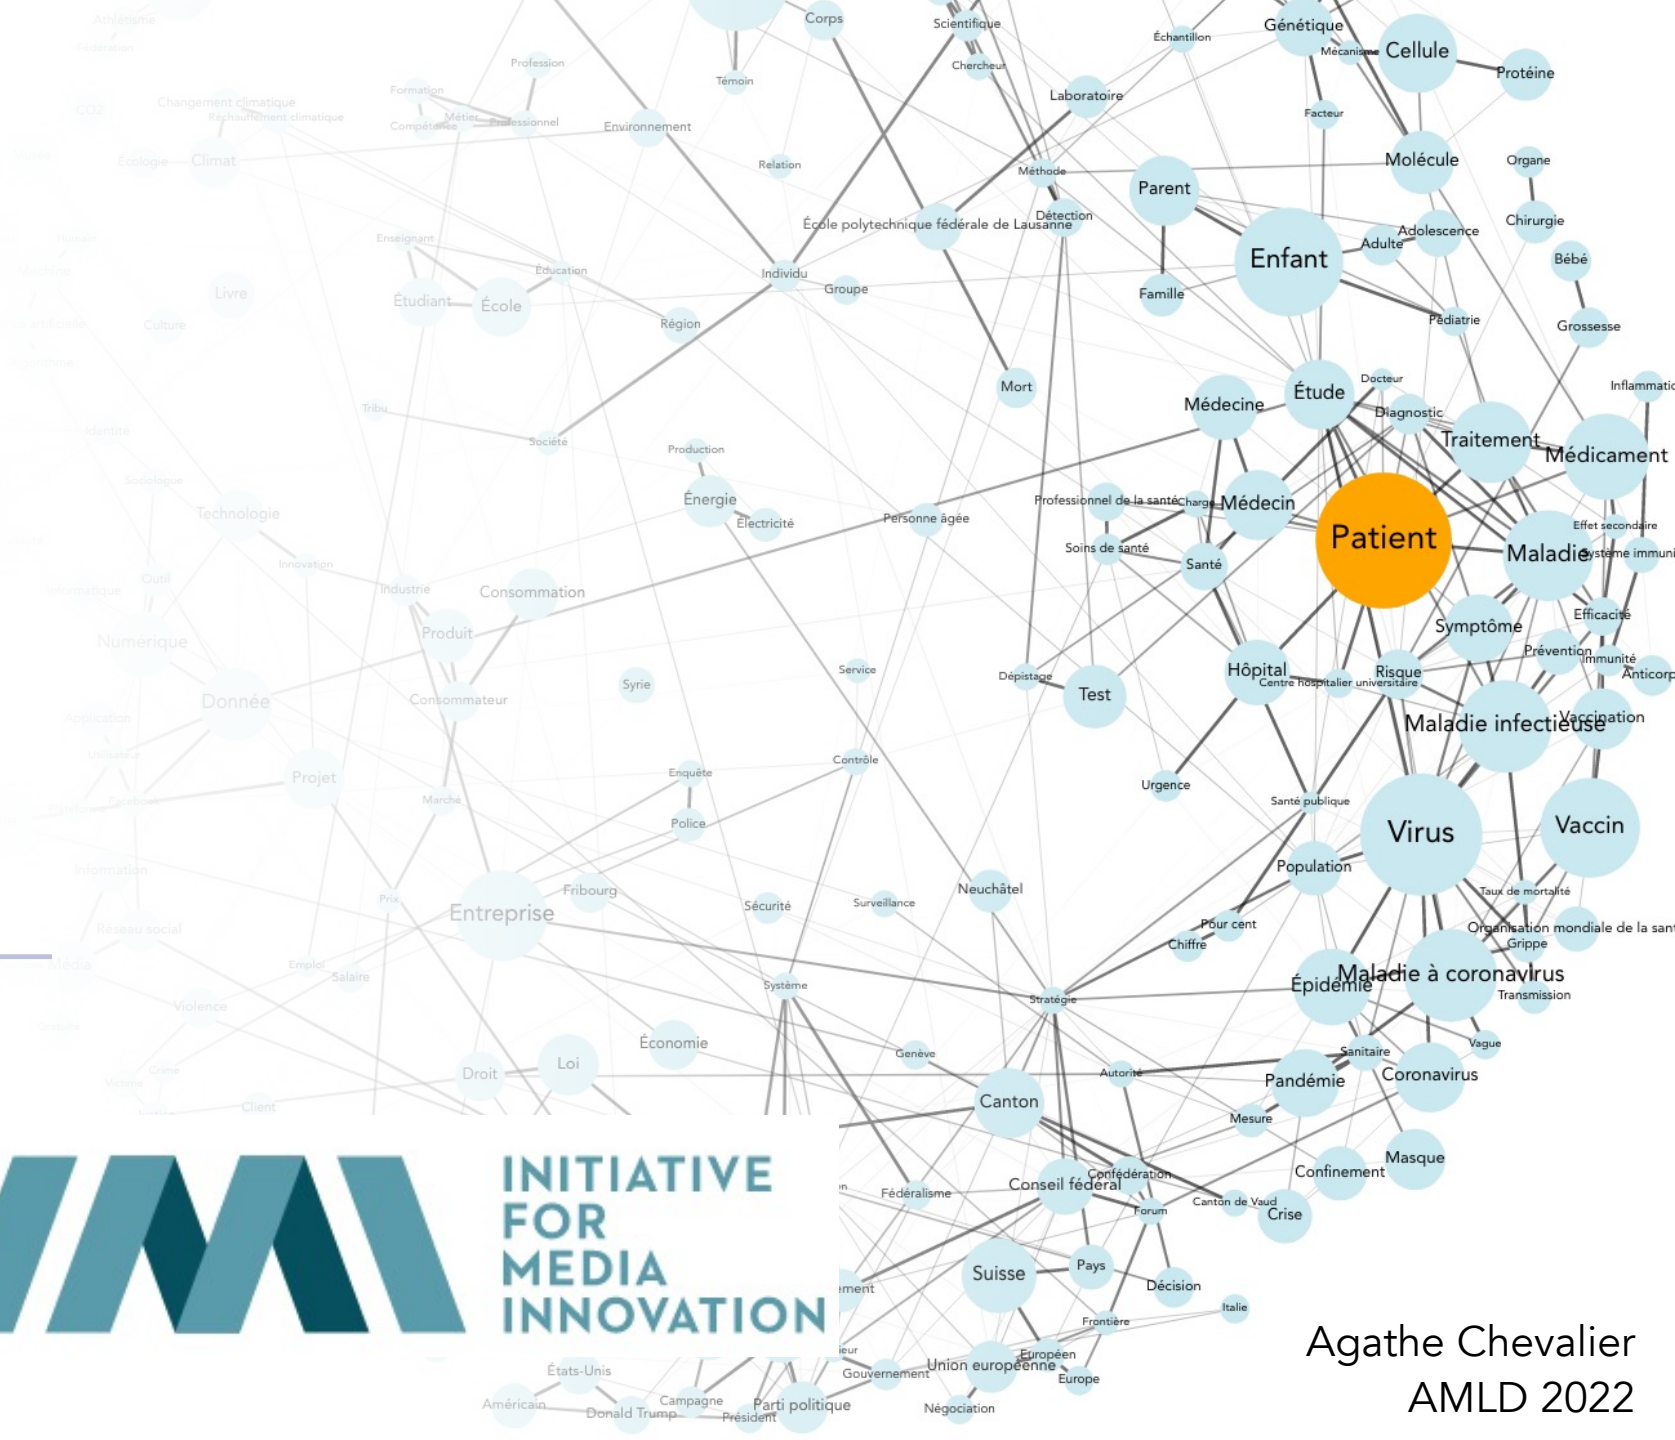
Corps
Scientifique
Échantillon
Génétique
Mécanisme
Cellule
Protéine
Témoin
Chercheur
Laboratoire
Facteur
Profession
Formation
Changement climatique
Réchauffement climatique
Compétence
Métier
Professionnel
Environnement
Relation
Molécule
Organe
Écologie
Climat
Méthode
Parent
Chirurgie
École polytechnique fédérale de Lausanne
Détection
Adulte
Adolescence
Enseignant
Enfant
Bébé
Éducation
Individu
Famille
Livre
Étudiant
École
Groupe
Région
Pédiatrie
Grossesse
Culture
Mort
Docteur
Inflammation
Médecine
Étude
Diagnostic
Tribu
Société
Traitement
Médicament
Production
Sociologue
Énergie
Professionnel de la santé
Charge
Médecin
Patient
Effet secondaire
Technologie
Électricité
Personne âgée
Système immunitaire
Soins de santé
Maladie
Innovation
Santé
Outil
Industrie
Consommation
Efficacité
Symptôme
Numérique
Produit
Prévention
Immunité
Service
Anticorps
Syrie
Dépistage
Hôpital
Risque
Centre hospitalier universitaire
Test
Donnée
Consommateur
Vaccination
Maladie infectieuse
Application
Contrôle
Enquête
Urgence
Projet
Marché
Santé publique
Vaccin
Police
Virus
Information
Population
Taux de mortalité
Fribourg
Neuchâtel
Prix
Entreprise
Sécurité
Surveillance
Réseau social
Pour cent
Organisation mondiale de la santé
Chiffre
Gripe
Emploi
Salaire
Média
Système
Maladie à coronavirus
Épidémie
Stratégie
Transmission
Violence
Économie
Vague
Genève
Sanitaire
Crime
Loi
Droit
Autorité
Pandémie
Coronavirus
Client
Victime
Canton
Mesure
Masque
INITIATIVE FOR MEDIA INNOVATION
Confédération
Confinement
Fédéralisme
Conseil fédéral
Forum
Canton de Vaud
Crise
Suisse
Pays
Décision
Italie
Frontière
États-Unis
Européen
Union européenne
Gouvernement
Europe
Américain
Campagne
Donald Trump
Président
Parti politique
Négociation
Agathe Chevalier
AMLD 2022